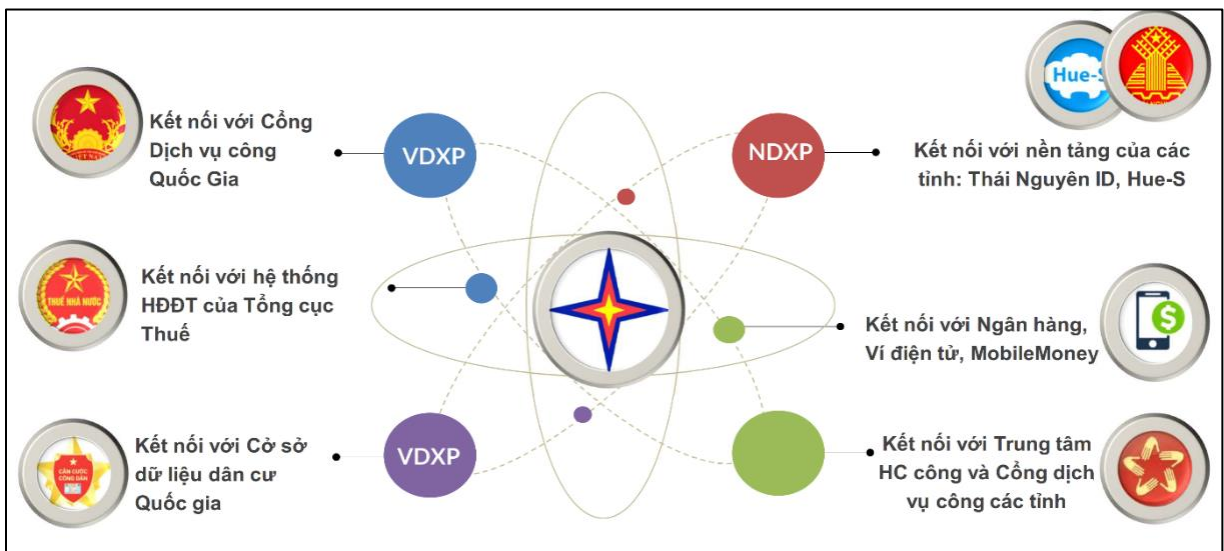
Kết nối với Cổng Dịch vụ công Quốc Gia

VDXP

NDXP

Hue-S

Kết nối với nền tảng của các tỉnh: Thái Nguyên ID, Hue-S

THUẾ NHÀ NƯỚC

Kết nối với hệ thống HĐĐT của Tổng cục Thuế

Kết nối với Ngân hàng, Ví điện tử, MobileMoney

CĂN CƯỚC CÔNG DÂN

Kết nối với Cở sở dữ liệu dân cư Quốc gia

VDXP

Kết nối với Trung tâm HC công và Cổng dịch vụ công các tỉnh